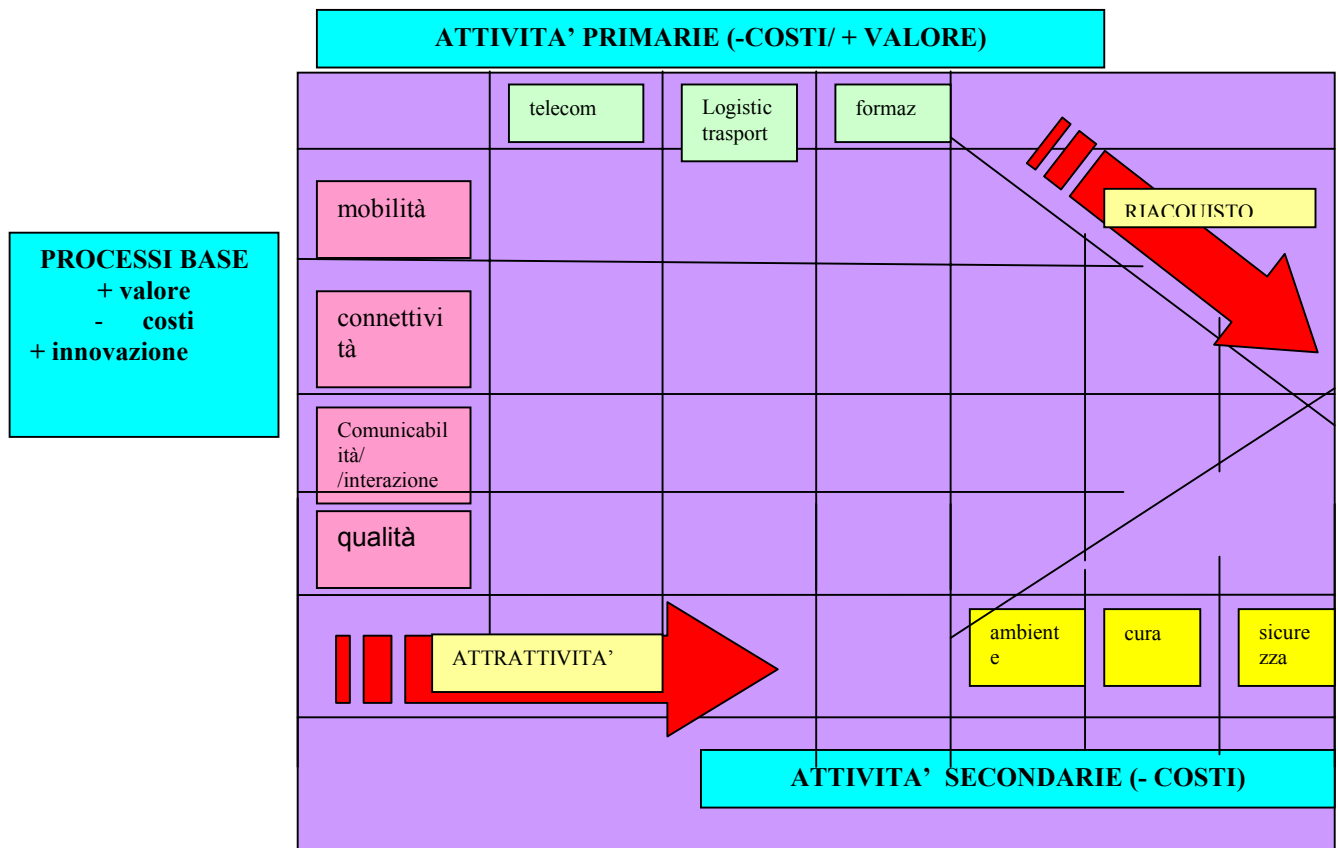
ATTIVITA' PRIMARIE (-COSTI/ + VALORE)

telecom

Logistic trasport

formaz

RIACQUISTO

PROCESSI BASE
+ valore
- costi
+ innovazione

mobilità

connettività

Comunicabilità/ /interazione

qualità

ATTRATTIVITA'

ambiente

cura

sicurezza

ATTIVITA' SECONDARIE (- COSTI)